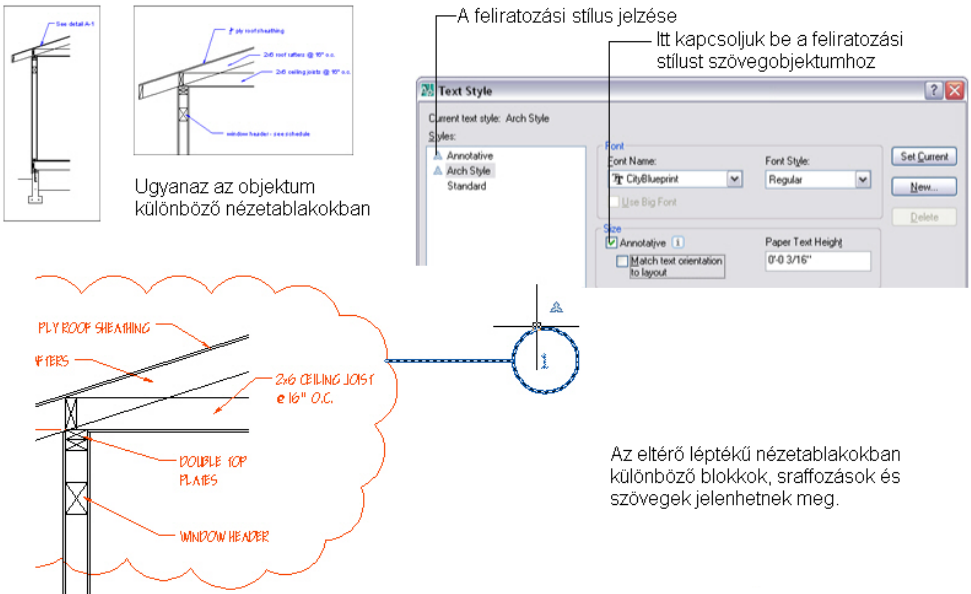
See detail A-1

ply roof sheathing

2x6 roof rafters @ 16" o.c.

2x6 ceiling joists @ 16" o.c.

window header - see schedule

Ugyanaz az objektum különböző nézetablakokban

A feliratozási stílus jelzése

Itt kapcsoljuk be a feliratozási stílust szövegobjektumhoz

Text Style

Current text style: Arch Style

Styles:

Annotative

Arch Style

Standard

Font

Font Name:

CityBlueprint

Font Style:

Regular

Use Big Font

Size

Annotative

Match text orientation to layout

Paper Text Height

0'-0 3/16"

Set Current

New...

Delete

PLY ROOF SHEATHING

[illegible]FTERS

2x6 CEILING JOIST @ 16" O.C.

DOUBLE TOP PLATES

WINDOW HEADER

Az eltérő léptékű nézetablakokban különböző blokkok, sraffozások és szövegek jelenhetnek meg.